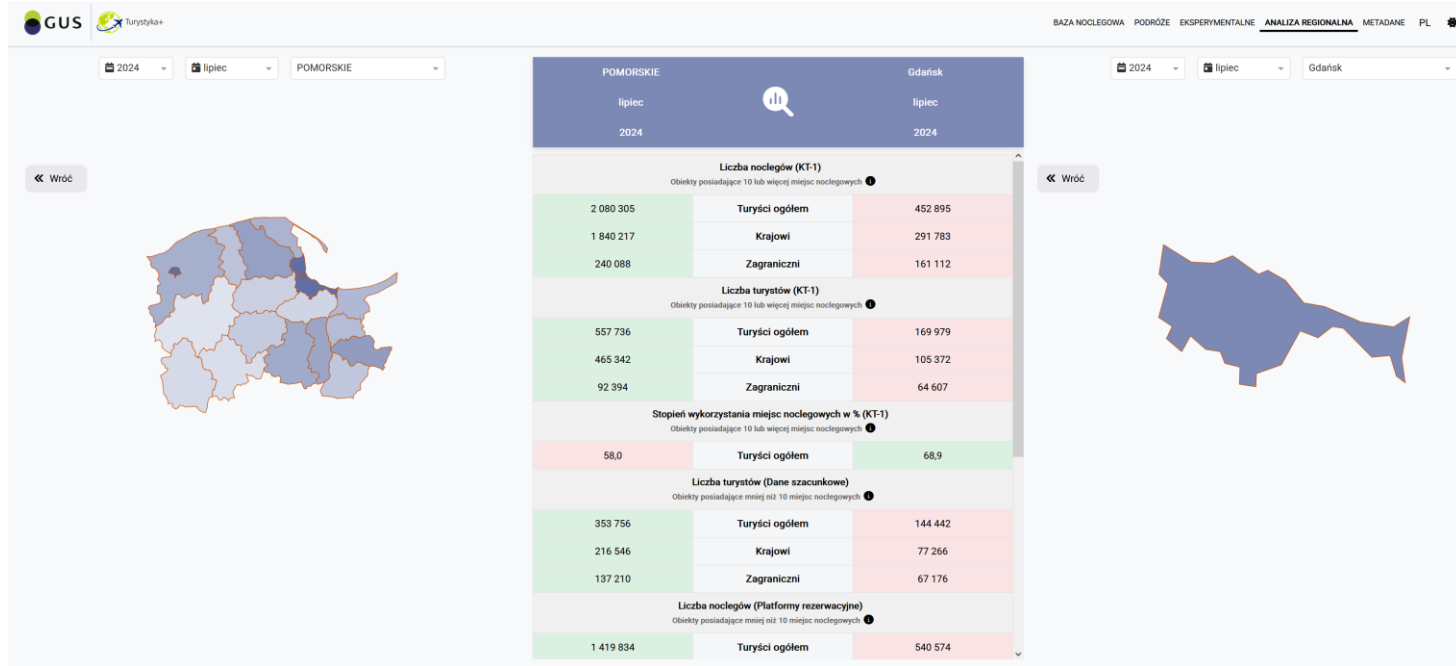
GUS Turystyka+

BAZA NOCLEGOWA PODRÓŻE EKSPERYMENTALNE ANALIZA REGIONALNA METADANE PL

2024 lipiec POMORSKIE

POMORSKIE lipiec 2024

Gdańsk lipiec 2024

2024 lipiec Gdańsk

« Wróć

« Wróć

Liczba noclegów (KT-1)
Obiekty posiadające 10 lub więcej miejsc noclegowych

| 2 080 305 | Turyści ogółem | 452 895 |
|---|---|---|
| 1 840 217 | Krajowi | 291 783 |
| 240 088 | Zagraniczni | 161 112 |

Liczba turystów (KT-1)
Obiekty posiadające 10 lub więcej miejsc noclegowych

| 557 736 | Turyści ogółem | 169 979 |
|---|---|---|
| 465 342 | Krajowi | 105 372 |
| 92 394 | Zagraniczni | 64 607 |

Stopień wykorzystania miejsc noclegowych w % (KT-1)
Obiekty posiadające 10 lub więcej miejsc noclegowych

| 58,0 | Turyści ogółem | 68,9 |
|---|---|---|

Liczba turystów (Dane szacunkowe)
Obiekty posiadające mniej niż 10 miejsc noclegowych

| 353 756 | Turyści ogółem | 144 442 |
|---|---|---|
| 216 546 | Krajowi | 77 266 |
| 137 210 | Zagraniczni | 67 176 |

Liczba noclegów (Platformy rezerwacyjne)
Obiekty posiadające mniej niż 10 miejsc noclegowych

| 1 419 834 | Turyści ogółem | 540 574 |
|---|---|---|